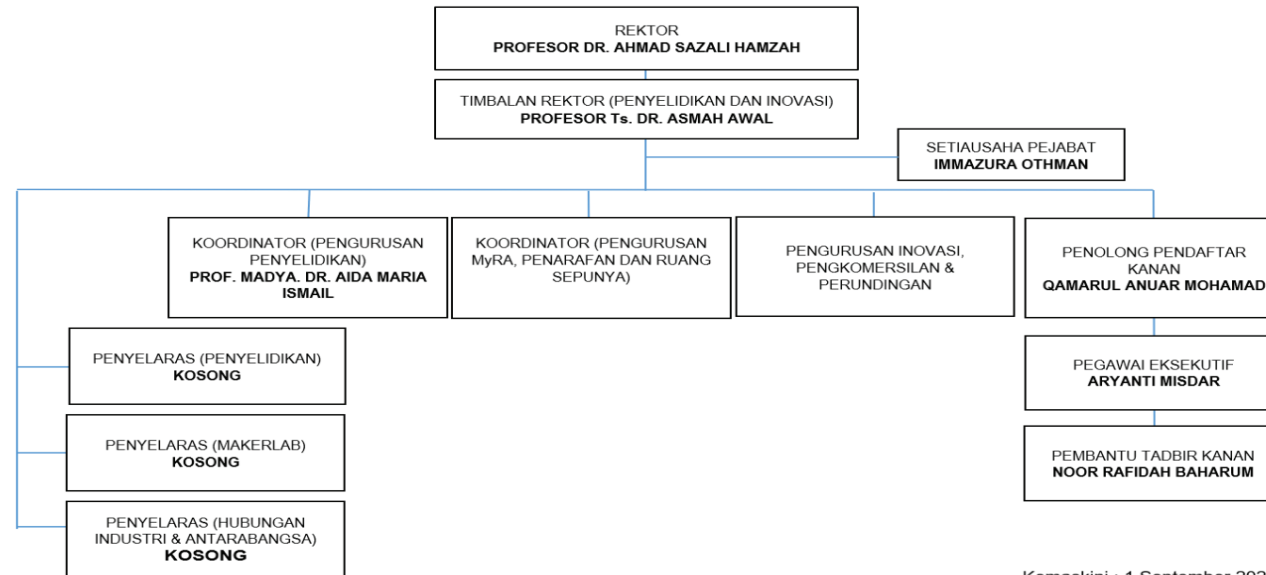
REKTOR
**PROFESOR DR. AHMAD SAZALI HAMZAH**

TIMBALAN REKTOR (PENYELIDIKAN DAN INOVASI)
**PROFESOR Ts. DR. ASMAH AWAL**

SETIAUSAHA PEJABAT
**IMMAZURA OTHMAN**

KOORDINATOR (PENGURUSAN PENYELIDIKAN)
**PROF. MADYA. DR. AIDA MARIA ISMAIL**

KOORDINATOR (PENGURUSAN MyRA, PENARAFAN DAN RUANG SEPUNYA)

PENGURUSAN INOVASI, PENGKOMERSILAN & PERUNDINGAN

PENOLONG PENDAFTAR KANAN
**QAMARUL ANUAR MOHAMAD**

PENYELARAS (PENYELIDIKAN)
**KOSONG**

PEGAWAI EKSEKUTIF
**ARYANTI MISDAR**

PENYELARAS (MAKERLAB)
**KOSONG**

PEMBANTU TADBIR KANAN
**NOOR RAFIDAH BAHARUM**

PENYELARAS (HUBUNGAN INDUSTRI & ANTARABANGSA)
**KOSONG**

Kemaskini : 1 September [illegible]